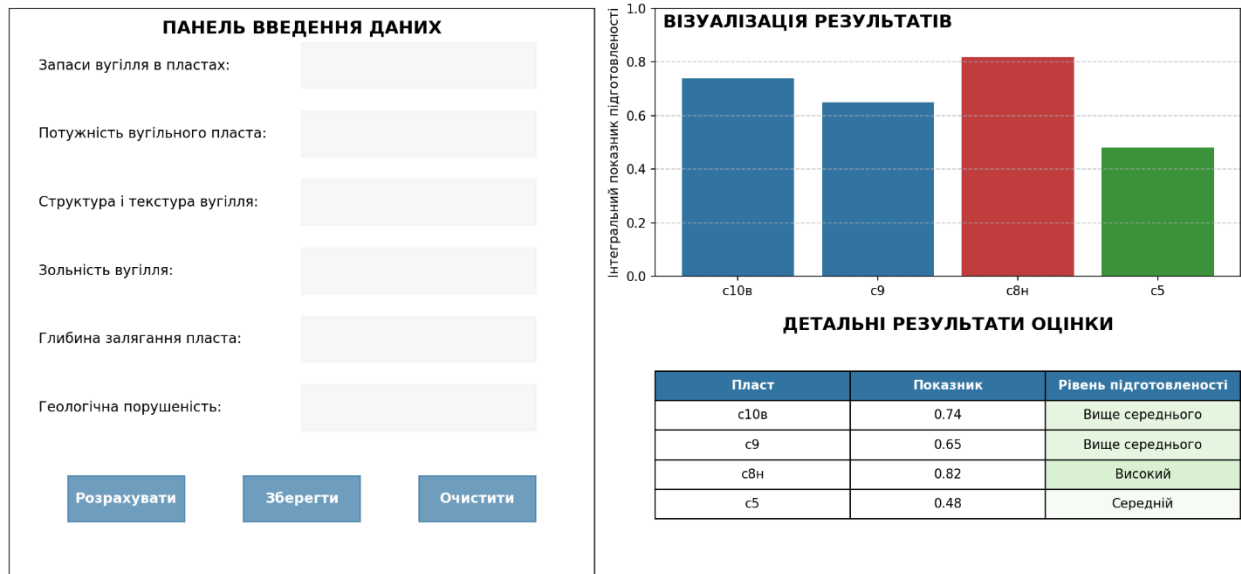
ПАНЕЛЬ ВВЕДЕННЯ ДАНИХ

Запаси вугілля в пластах:

Потужність вугільного пласта:

Структура і текстура вугілля:

Зольність вугілля:

Глибина залягання пласта:

Геологічна порушеність:

Розрахувати
Зберегти
Очистити

ВІЗУАЛІЗАЦІЯ РЕЗУЛЬТАТІВ

Інтегральний показник підготовленості

1.0
0.8
0.6
0.4
0.2
0.0

c10в
c9
c8н
c5

ДЕТАЛЬНІ РЕЗУЛЬТАТИ ОЦІНКИ

| Пласт | Показник | Рівень підготовленості |
|---|---|---|
| c10в | 0.74 | Вище середнього |
| c9 | 0.65 | Вище середнього |
| c8н | 0.82 | Високий |
| c5 | 0.48 | Середній |